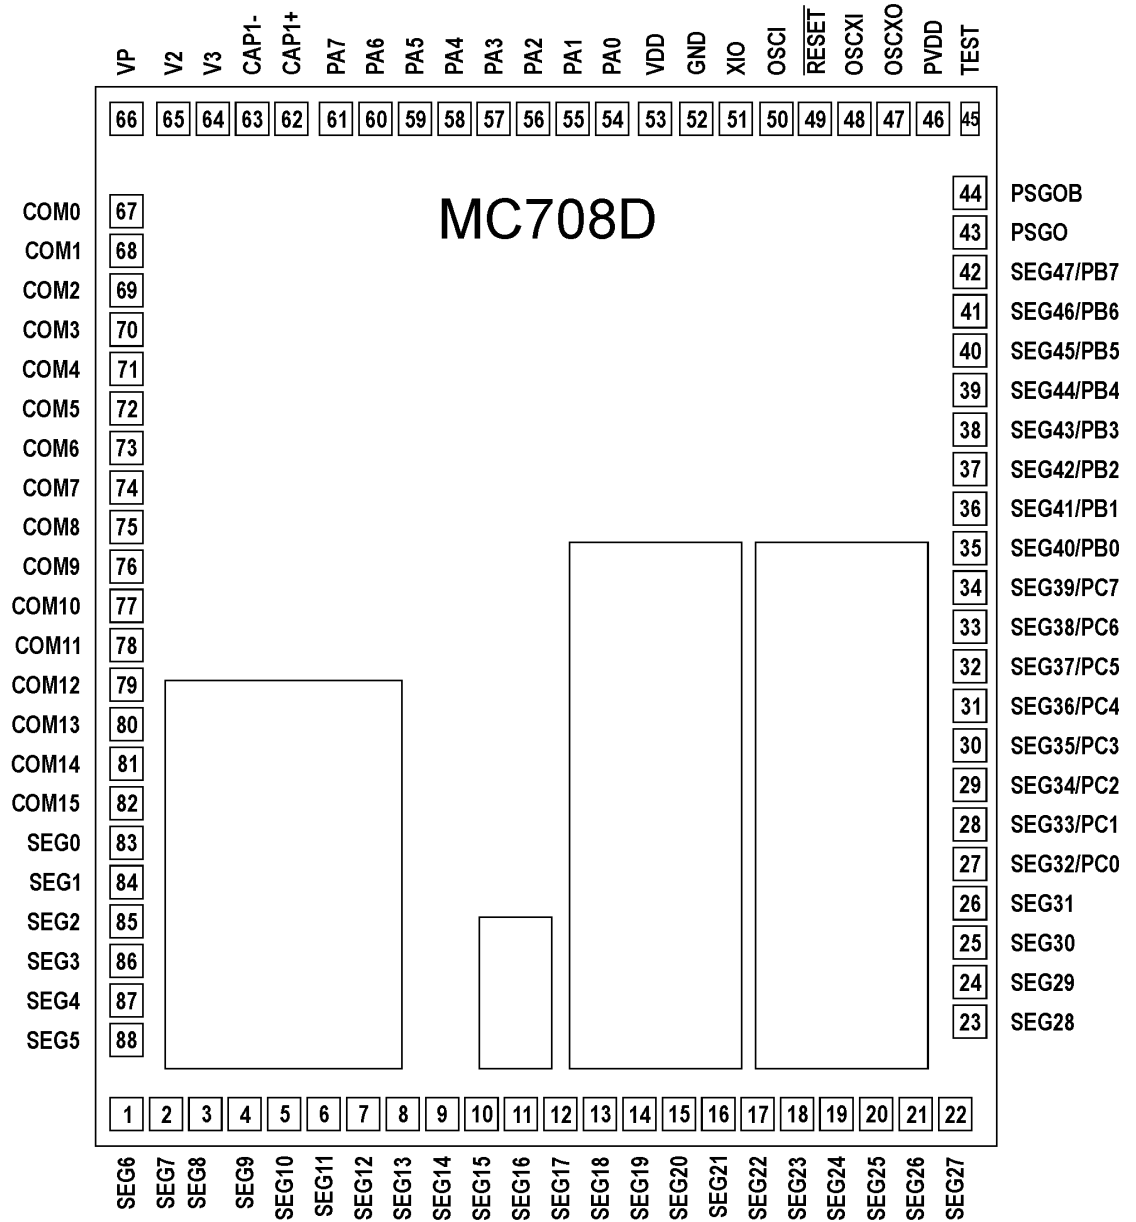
VP V2 V3 CAP1- CAP1+ PA7 PA6 PA5 PA4 PA3 PA2 PA1 PA0 VDD GND XIO OSCI $\overline{RESET}$ OSCXI OSCXO PVDD TEST

66 65 64 63 62 61 60 59 58 57 56 55 54 53 52 51 50 49 48 47 46 45

MC708D

COM0 67
COM1 68
COM2 69
COM3 70
COM4 71
COM5 72
COM6 73
COM7 74
COM8 75
COM9 76
COM10 77
COM11 78
COM12 79
COM13 80
COM14 81
COM15 82
SEG0 83
SEG1 84
SEG2 85
SEG3 86
SEG4 87
SEG5 88

44 PSGOB
43 PSGO
42 SEG47/PB7
41 SEG46/PB6
40 SEG45/PB5
39 SEG44/PB4
38 SEG43/PB3
37 SEG42/PB2
36 SEG41/PB1
35 SEG40/PB0
34 SEG39/PC7
33 SEG38/PC6
32 SEG37/PC5
31 SEG36/PC4
30 SEG35/PC3
29 SEG34/PC2
28 SEG33/PC1
27 SEG32/PC0
26 SEG31
25 SEG30
24 SEG29
23 SEG28

1 2 3 4 5 6 7 8 9 10 11 12 13 14 15 16 17 18 19 20 21 22

SEG6 SEG7 SEG8 SEG9 SEG10 SEG11 SEG12 SEG13 SEG14 SEG15 SEG16 SEG17 SEG18 SEG19 SEG20 SEG21 SEG22 SEG23 SEG24 SEG25 SEG26 SEG27